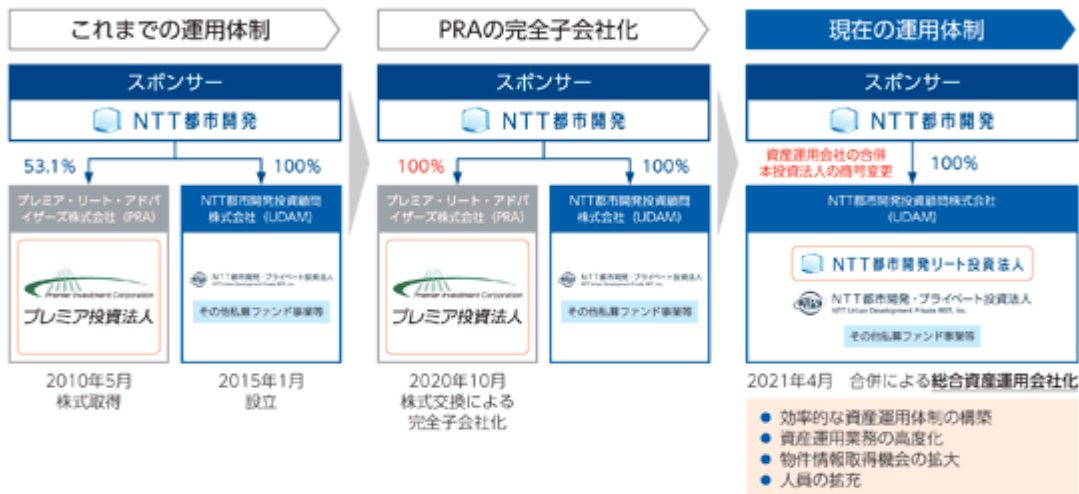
これまでの運用体制

スポンサー

NTT都市開発

53.1%

100%

プレミア・リート・アドバイザーズ株式会社（PRA）

Premier Investment Corporation

プレミア投資法人

NTT都市開発投資顧問株式会社（UDAM）

NTT都市開発・プライベート投資法人

NTT Urban Development Private REIT, Inc.

その他私募ファンド事業等

2010年5月
株式取得

2015年1月
設立

PRAの完全子会社化

スポンサー

NTT都市開発

100%

100%

プレミア・リート・アドバイザーズ株式会社（PRA）

Premier Investment Corporation

プレミア投資法人

NTT都市開発投資顧問株式会社（UDAM）

NTT都市開発・プライベート投資法人

その他私募ファンド事業等

2020年10月
株式交換による
完全子会社化

現在の運用体制

スポンサー

NTT都市開発

資産運用会社の合併
本投資法人の商号変更

100%

NTT都市開発投資顧問株式会社（UDAM）

NTT都市開発リート投資法人

NTT都市開発・プライベート投資法人

NTT Urban Development Private REIT, Inc.

その他私募ファンド事業等

2021年4月　合併による総合資産運用会社化

● 効率的な資産運用体制の構築
● 資産運用業務の高度化
● 物件情報取得機会の拡大
● 人員の拡充